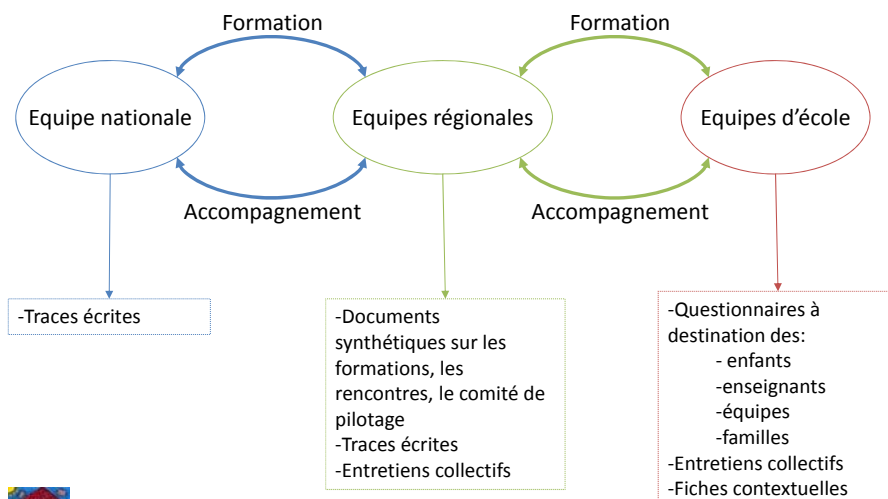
Formation

Formation

Equipe nationale

Equipes régionales

Equipes d’école

Accompagnement

Accompagnement

-Traces écrites

-Documents synthétiques sur les formations, les rencontres, le comité de pilotage
-Traces écrites
-Entretiens collectifs

-Questionnaires à destination des:
- enfants
-enseignants
-équipes
-familles
-Entretiens collectifs
-Fiches contextuelles